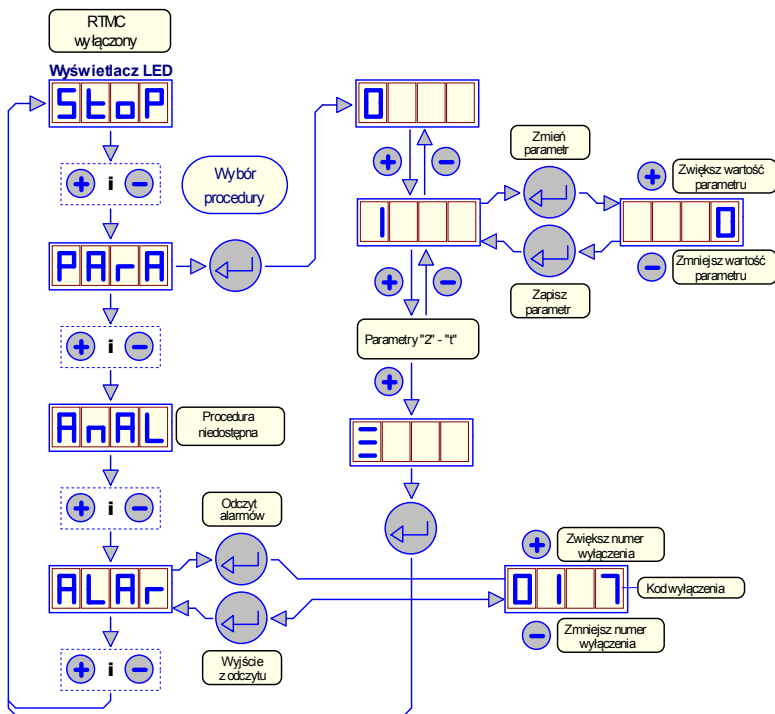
RTMC wyłączony

Wyświetlacz LED

StoP

i

Wybór procedury

PArA

i

AnAL

Procedura niedostępna

i

Odczyt alarmów

ALAr

Wyjście z odczytu

i

0

Zmień parametr

Zwiększ wartość parametru

1

0

Zmniejsz wartość parametru

Zapisz parametr

Parametry "2" - "t"

Zwiększ numer wyłączenia

0 1 7

Kod wyłączenia

Zmniejsz numer wyłączenia